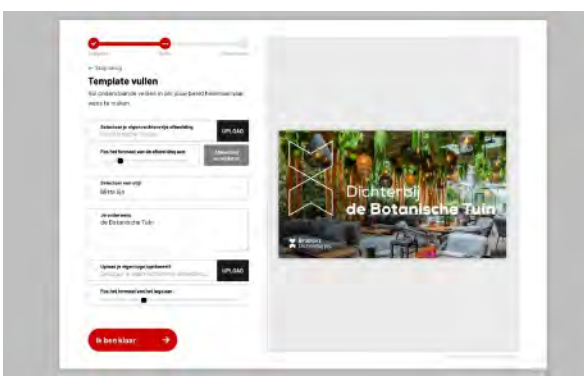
← Stap terug

Template vullen

Vul onderstaande velden in om jouw persoonlijke template te vullen.

Selecteer je eigen rechtenvrije afbeelding

UPLOAD

Pas het formaat van de afbeelding aan

Selecteer een stijl

Jouw onderwerp
de Botanische Tuin

Upload je eigen logo (optioneel)

UPLOAD

Pas het formaat van het logo aan

Ik ben klaar →

Dichterbij
de Botanische Tuin